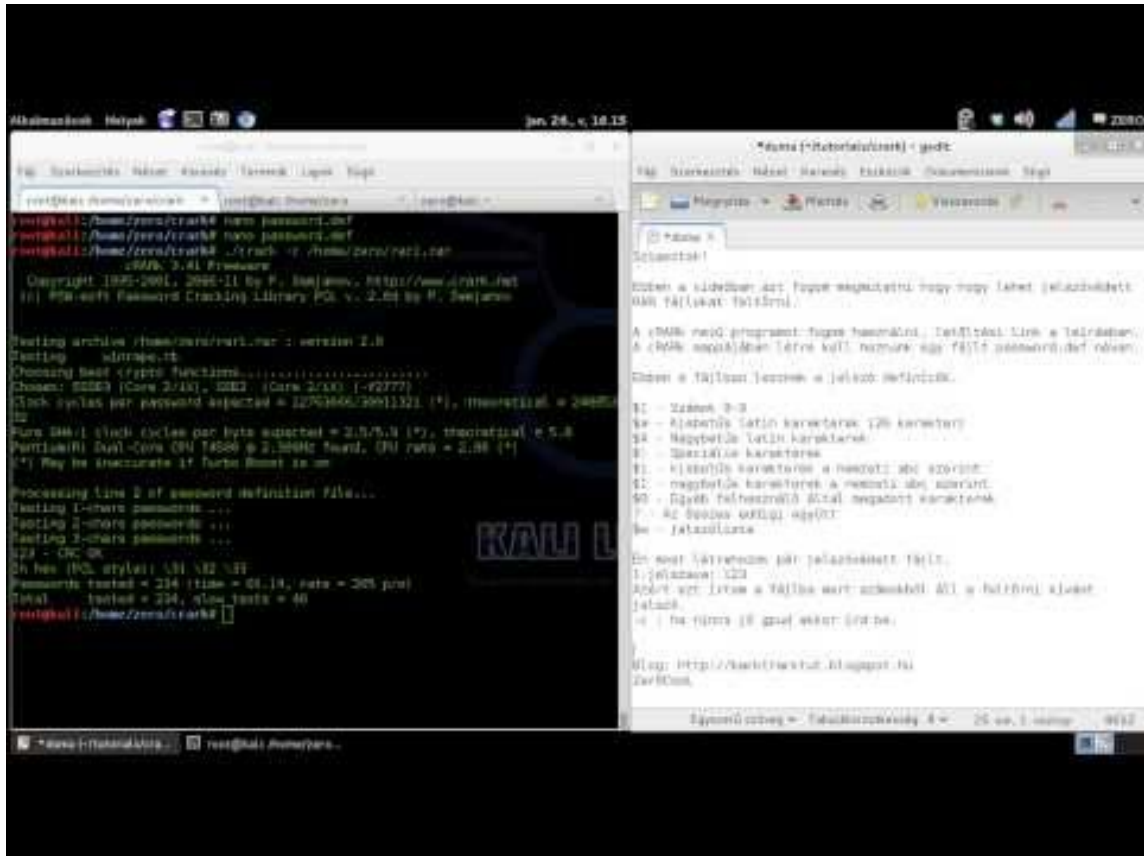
Alkalmazások Helyek
jan 26., v, 18:15
ZERO

root@kali: /home/zero/crack
Fájl Szerkesztés Nézet Keresés Terminál Lapok Súgó
root@kali: /home/zero/crack# nano password.def
root@kali: /home/zero/crack# nano password.def
root@kali: /home/zero/crack# ./crark -r /home/zero/rar1.rar
cRARk 3.41 Freeware
Copyright 1995-2001, 2006-11 by P. Semjanov, http://www.crark.net
(c) PSW-soft Password Cracking Library PCL v. 2.86 by P. Semjanov

Testing archive /home/zero/rar1.rar : version 2.9
Testing winrape.rb
Choosing best crypto functions.........................
Chosen: SSSE3 (Core 2/i3), SSE2 (Core 2/i3) (-#2777)
Clock cycles per password expected = 12763665/30911321 (*), theoretical = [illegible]
Pure SHA-1 clock cycles per byte expected = 2.5/5.9 (*), theoretical = 5.8
Pentium(R) Dual-Core CPU T4500 @ 2.30GHz found, CPU rate = 2.86 (*)
(*) May be inaccurate if Turbo Boost is on

Processing line 2 of password definition file...
Testing 1-chars passwords ...
Testing 2-chars passwords ...
Testing 3-chars passwords ...
123 - CRC OK
In hex (PCL style): \31 \32 \33
Passwords tested = 234 (time = 01.14, rate = 205 p/s)
Total tested = 234, slow tests = 46
root@kali: /home/zero/crack#

KALI L

*duma (~/tutorials/crark) - gedit
Fájl Szerkesztés Nézet Keresés Eszközök Dokumentumok Súgó
Megnyitás Mentés Visszavonás
*duma
Sziasztok!

Ebben a videóban azt fogom megmutatni hogy hogy lehet jelszóvédett RAR fájlokat feltörni.

A cRARk nevű programot fogom használni, letöltési link a leírásban.
A cRARk mappájában létre kell hoznunk egy fájlt password.def néven.

Ebben a fájlban lesznek a jelszó definíciók.

$1 - Számok 0-9
$a - Kisbetűs latin karakterek (26 karakter)
$A - Nagybetűs latin karakterek
$! - Speciális karakterek
$i - kisbetűs karakterek a nemzeti abc szerint
$I - nagybetűs karakterek a nemzeti abc szerint
$0 - Egyéb felhasználó által megadott karakterek
? - Az összes eddigi együtt
$w - jelszólista

Én most létrehozok pár jelszóvédett fájlt.
1.jelszava: 123
Azért azt írtam a fájlba mert számokból áll a feltörni kívánt jelszó.
:-) ha tényleg jó gpud akkor írd be.
)
Blog: http://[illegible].blogspot.hu
ZerOCool

Egyszerű szöveg Tabulátorszélesség: 8 25 sor, 1 oszlop BESZ

*duma (~/tutorials/cra... root@kali: /home/zero...